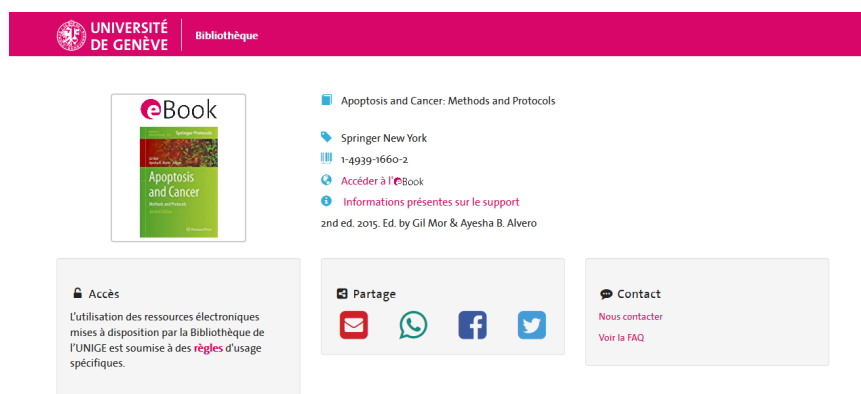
UNIVERSITÉ DE GENÈVE
Bibliothèque

eBook

Springer Protocols

Apoptosis and Cancer
Methods and Protocols

Apoptosis and Cancer: Methods and Protocols

Springer New York

1-4939-1660-2

Accéder à l'eBook

Informations présentes sur le support

2nd ed. 2015. Ed. by Gil Mor & Ayesha B. Alvero

Accès

L'utilisation des ressources électroniques mises à disposition par la Bibliothèque de l'UNIGE est soumise à des règles d'usage spécifiques.

Partage

Contact

Nous contacter

Voir la FAQ